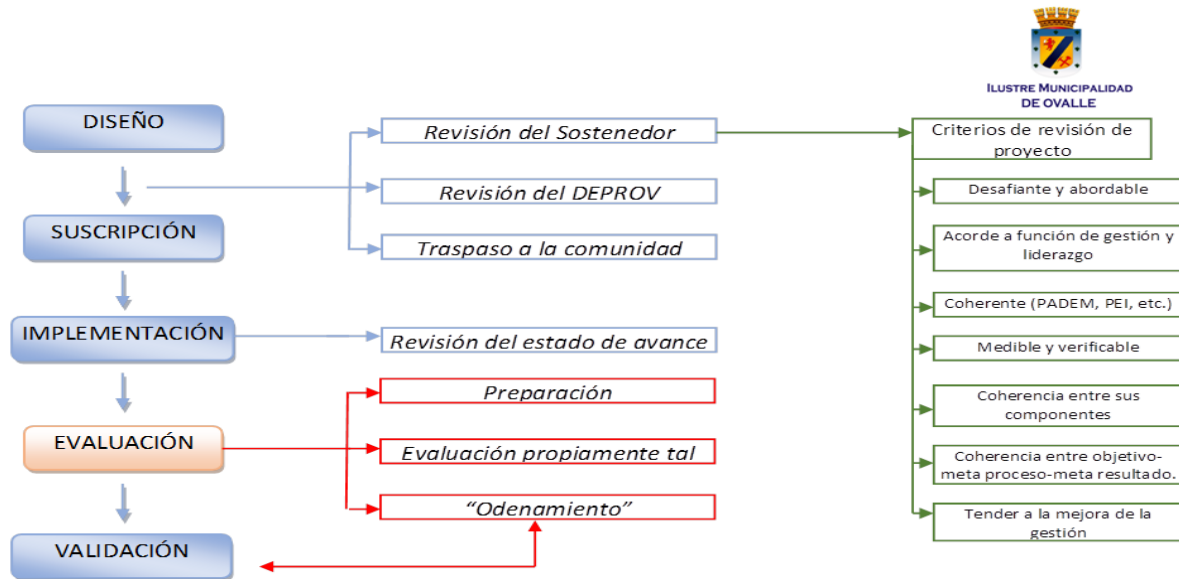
Ilustre Municipalidad
de Ovalle

DISEÑO

SUSCRIPCIÓN

IMPLEMENTACIÓN

EVALUACIÓN

VALIDACIÓN

Revisión del Sostenedor

Revisión del DEPROV

Traspaso a la comunidad

Revisión del estado de avance

Preparación

Evaluación propiamente tal

"Odenamiento"

Criterios de revisión de proyecto

Desafiante y abordable

Acorde a función de gestión y liderazgo

Coherente (PADEM, PEI, etc.)

Medible y verificable

Coherencia entre sus componentes

Coherencia entre objetivo-meta proceso-meta resultado.

Tender a la mejora de la gestión